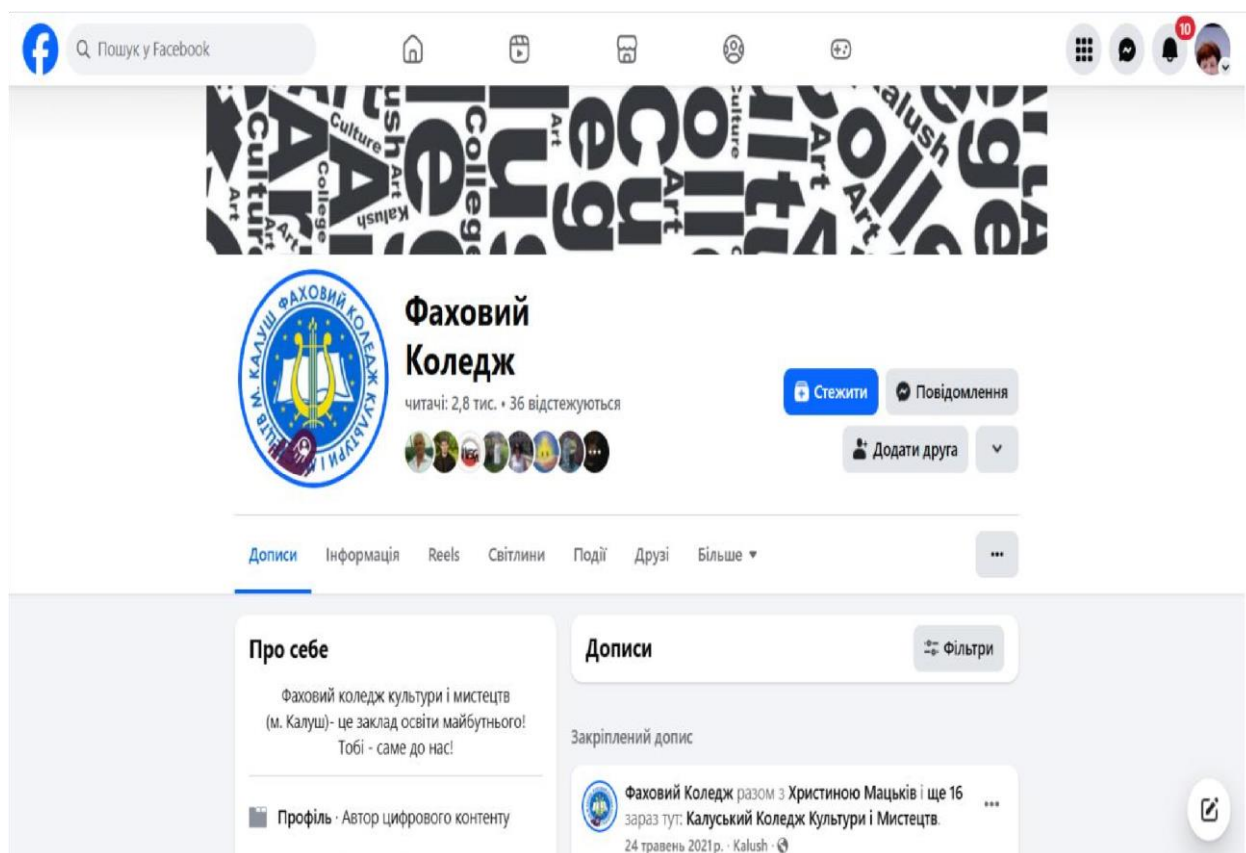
Пошук у Facebook

10

Culture Kalush College Art

ФАХОВИЙ КОЛЕДЖ КУЛЬТУРИ І МИСТЕЦТВ М. КАЛУШ

Фаховий Коледж

читачі: 2,8 тис. • 36 відстежуються

Стежити Повідомлення

Додати друга

Дописи Інформація Reels Світлини Події Друзі Більше ▾

···

Про себе

Фаховий коледж культури і мистецтв (м. Калуш)- це заклад освіти майбутнього! Тобі - саме до нас!

Профіль · Автор цифрового контенту

Дописи

Фільтри

Закріплений допис

Фаховий Коледж разом з Христиною Мацьків і ще 16 зараз тут: Калуський Коледж Культури і Мистецтв.

24 травень 2021р. · Kalush ·

···